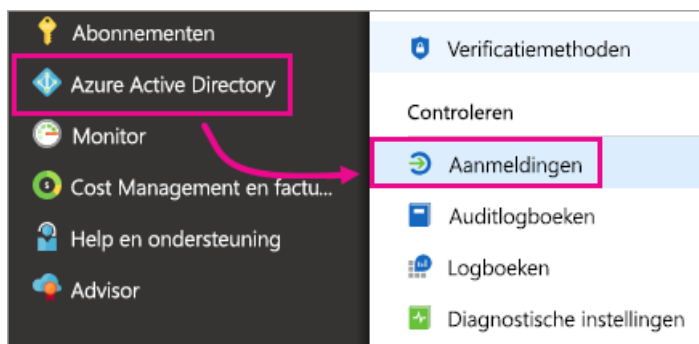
Abonnementen

Azure Active Directory

Monitor

Cost Management en factu...

Help en ondersteuning

Advisor

Verificatiemethoden

Controleren

Aanmeldingen

Auditlogboeken

Logboeken

Diagnostische instellingen